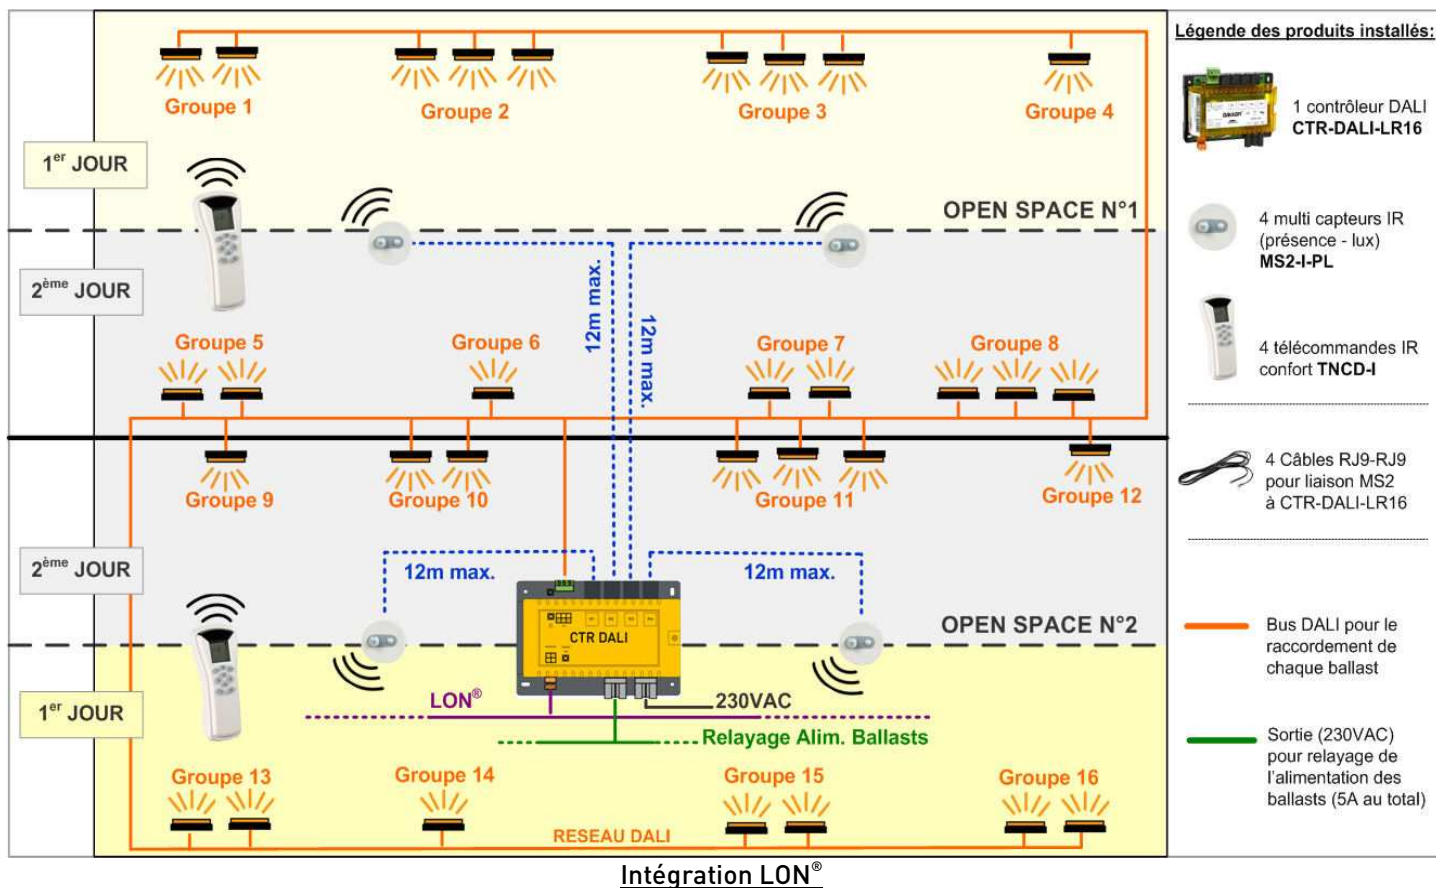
Groupe 1
Groupe 2
Groupe 3
Groupe 4

$1^{er}$ JOUR

OPEN SPACE N°1

$2^{ème}$ JOUR

12m max.
12m max.

Groupe 5
Groupe 6
Groupe 7
Groupe 8

Groupe 9
Groupe 10
Groupe 11
Groupe 12

$2^{ème}$ JOUR

12m max.
12m max.

CTR DALI

OPEN SPACE N°2

$1^{er}$ JOUR

LON®
230VAC
Relayage Alim. Ballasts

Groupe 13
Groupe 14
Groupe 15
Groupe 16

RESEAU DALI

Légende des produits installés:

1 contrôleur DALI
CTR-DALI-LR16

4 multi capteurs IR (présence - lux)
MS2-I-PL

4 télécommandes IR confort TNCD-I

4 Câbles RJ9-RJ9 pour liaison MS2 à CTR-DALI-LR16

Bus DALI pour le raccordement de chaque ballast

Sortie (230VAC) pour relayage de l'alimentation des ballasts (5A au total)

Intégration LON®